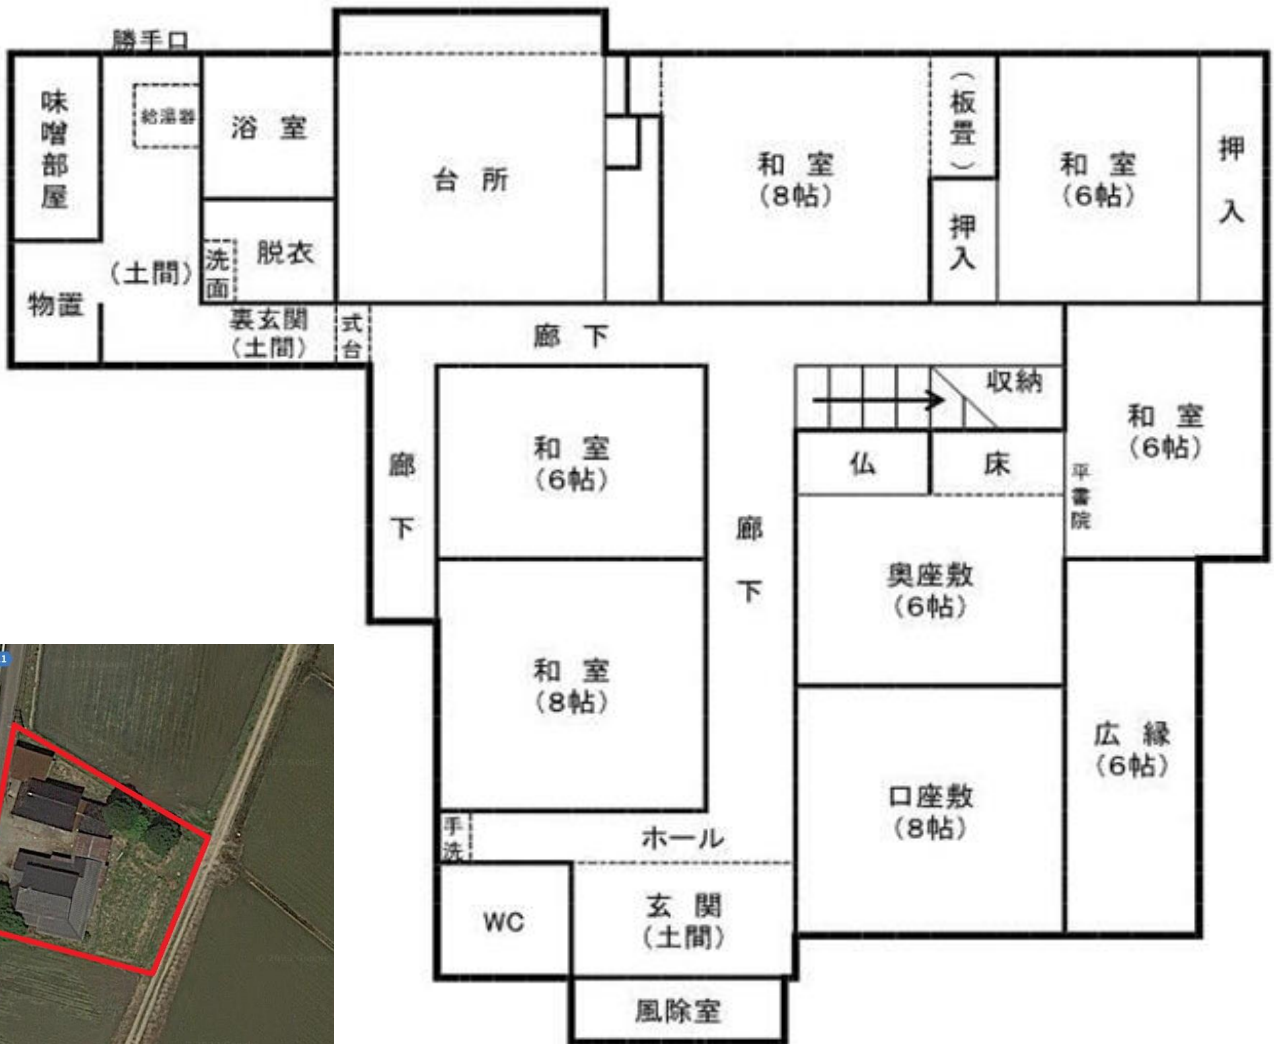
勝手口

味噌部屋

給湯器

浴室

台所

和室
(8帖)

(板畳)

和室
(6帖)

押入

押入

(土間)

洗面

脱衣

物置

裏玄関
(土間)

式台

廊下

収納

和室
(6帖)

廊下

和室
(6帖)

仏

床

平書院

廊下

奥座敷
(6帖)

和室
(8帖)

広縁
(6帖)

口座敷
(8帖)

手洗

ホール

WC

玄関
(土間)

風除室